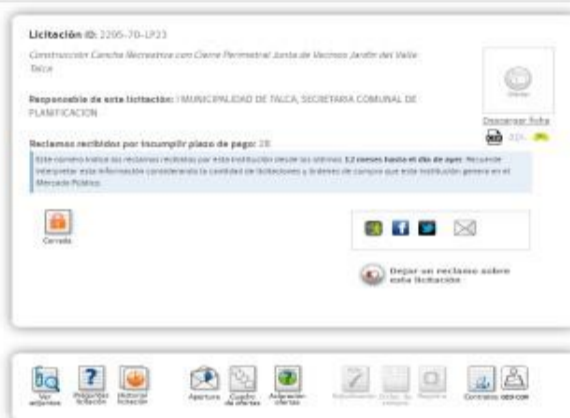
Licitación ID: 2205-70-LP23

Construcción Cancha Recreativa con Cierre Perimetral Junta de Vecinos Jardín del Valle Talca

Responsable de esta licitación: I MUNICIPALIDAD DE TALCA, SECRETARIA COMUNAL DE PLANIFICACION

Reclamos recibidos por incumplir plazo de pago: 28

Este número indica los reclamos recibidos por esta institución desde los últimos 12 meses hasta el día de ayer. Recuerde interpretar esta información considerando la cantidad de licitaciones y órdenes de compra que esta institución genera en el Mercado Público.

Descargar ficha

Cerrada

Dejar un reclamo sobre esta licitación

Ver adjuntos
Preguntas licitación
Historial licitación
Apertura
Cuadro de ofertas
Adjudicación ofertas
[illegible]
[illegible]
Reclamos
Contratos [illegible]